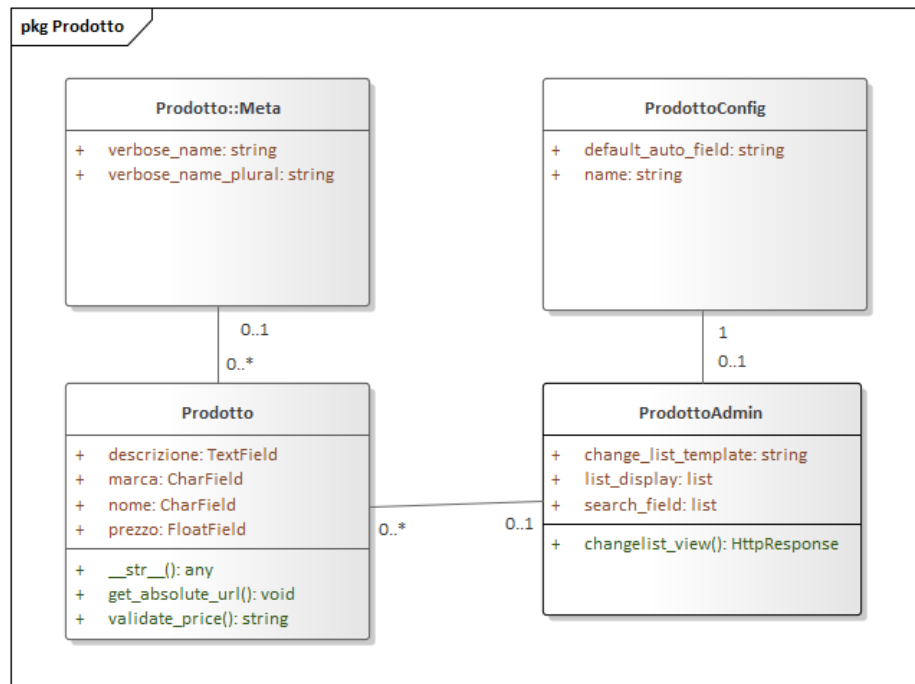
pkg Prodotto

Prodotto::Meta

+ verbose_name: string
+ verbose_name_plural: string

ProdottoConfig

+ default_auto_field: string
+ name: string

0..1

0..*

1

0..1

Prodotto

+ descrizione: TextField
+ marca: CharField
+ nome: CharField
+ prezzo: FloatField

+ __str__(): any
+ get_absolute_url(): void
+ validate_price(): string

0..*

0..1

ProdottoAdmin

+ change_list_template: string
+ list_display: list
+ search_field: list

+ changelist_view(): HttpResponse